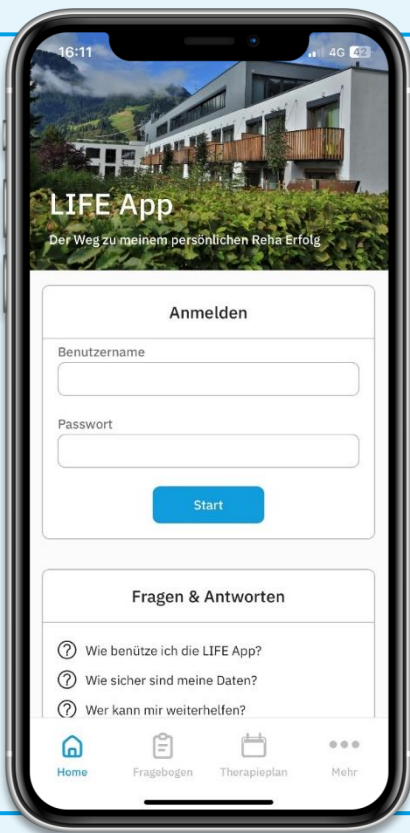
16:11 4G 42

LIFE App

Der Weg zu meinem persönlichen Reha Erfolg

Anmelden

Benutzername

Passwort

Start

Fragen & Antworten

Wie benütze ich die LIFE App?

Wie sicher sind meine Daten?

Wer kann mir weiterhelfen?

Home Fragebogen Therapieplan Mehr